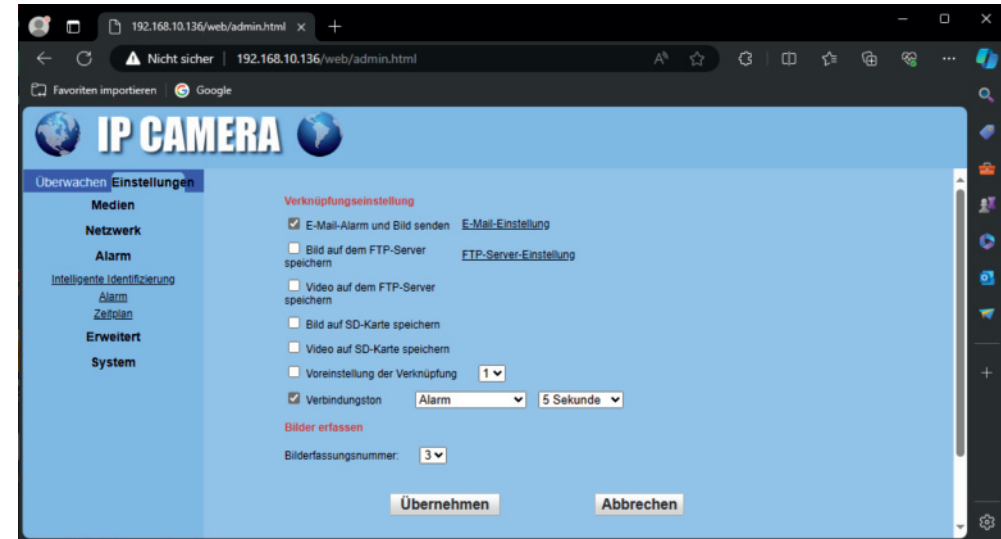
192.168.10.136/web/admin.html ×
+
Nicht sicher | 192.168.10.136/web/admin.html
Favoriten importieren | Google

IP CAMERA

Überwachen Einstellungen
Medien
Netzwerk
Alarm
Intelligente Identifizierung
Alarm
Zeitplan
Erweitert
System

Verknüpfungseinstellung
E-Mail-Alarm und Bild senden E-Mail-Einstellung
Bild auf dem FTP-Server speichern FTP-Server-Einstellung
Video auf dem FTP-Server speichern
Bild auf SD-Karte speichern
Video auf SD-Karte speichern
Voreinstellung der Verknüpfung 1
Verbindungston Alarm 5 Sekunde

Bilder erfassen
Bilderfassungsnummer: 3

Übernehmen Abbrechen